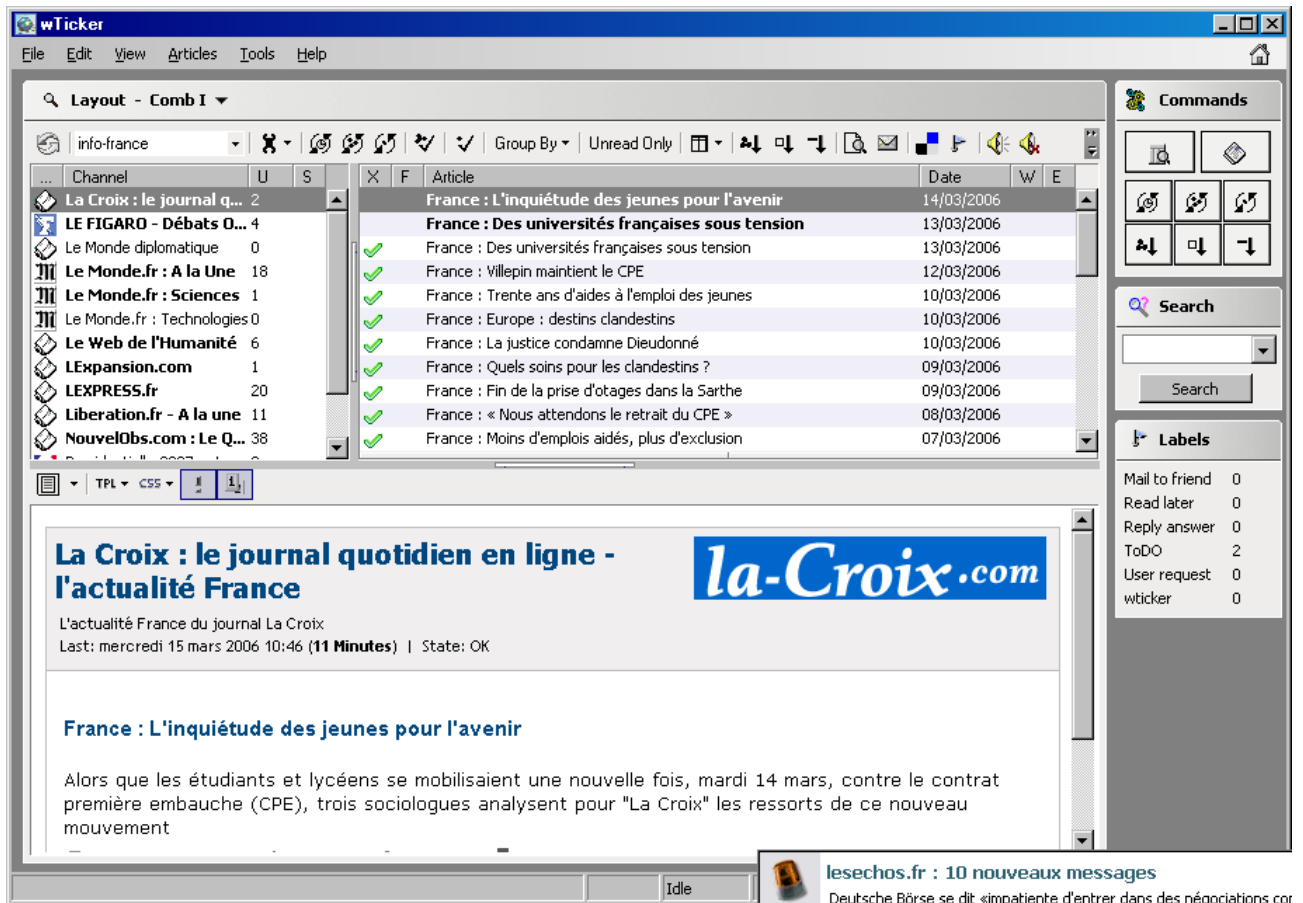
wTicker

File Edit View Articles Tools Help

Layout - Comb I

info-france

Group By ▾ | Unread Only

| ... | Channel | U | S |
|---|---|---|---|
| | La Croix : le journal q... | 2 | |
| | LE FIGARO - Débats O... | 4 | |
| | Le Monde diplomatique | 0 | |
| | Le Monde.fr : A la Une | 18 | |
| | Le Monde.fr : Sciences | 1 | |
| | Le Monde.fr : Technologies | 0 | |
| | Le Web de l'Humanité | 6 | |
| | LExpansion.com | 1 | |
| | LEXPRESS.fr | 20 | |
| | Liberation.fr - A la une | 11 | |
| | NouvelObs.com : Le Q... | 38 | |

| X | F | Article | Date | W | E |
|---|---|---|---|---|---|
| | | France : L'inquiétude des jeunes pour l'avenir | 14/03/2006 | | |
| | | France : Des universités françaises sous tension | 13/03/2006 | | |
| | | France : Des universités françaises sous tension | 13/03/2006 | | |
| | | France : Villepin maintient le CPE | 12/03/2006 | | |
| | | France : Trente ans d'aides à l'emploi des jeunes | 10/03/2006 | | |
| | | France : Europe : destins clandestins | 10/03/2006 | | |
| | | France : La justice condamne Dieudonné | 10/03/2006 | | |
| | | France : Quels soins pour les clandestins ? | 09/03/2006 | | |
| | | France : Fin de la prise d'otages dans la Sarthe | 09/03/2006 | | |
| | | France : « Nous attendons le retrait du CPE » | 08/03/2006 | | |
| | | France : Moins d'emplois aidés, plus d'exclusion | 07/03/2006 | | |

TPL ▾ CSS ▾

La Croix : le journal quotidien en ligne - l'actualité France

la-Croix.com

L'actualité France du journal La Croix
Last: mercredi 15 mars 2006 10:46 (11 Minutes) | State: OK

France : L'inquiétude des jeunes pour l'avenir

Alors que les étudiants et lycéens se mobilisaient une nouvelle fois, mardi 14 mars, contre le contrat première embauche (CPE), trois sociologues analysent pour "La Croix" les ressorts de ce nouveau mouvement

Commands

Search

Search

Labels

| | |
|---|---|
| Mail to friend | 0 |
| Read later | 0 |
| Reply answer | 0 |
| ToDO | 2 |
| User request | 0 |
| wticker | 0 |

Idle

lesechos.fr : 10 nouveaux messages
Deutsche Börse se dit «impatiente d'entrer dans des négociations co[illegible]